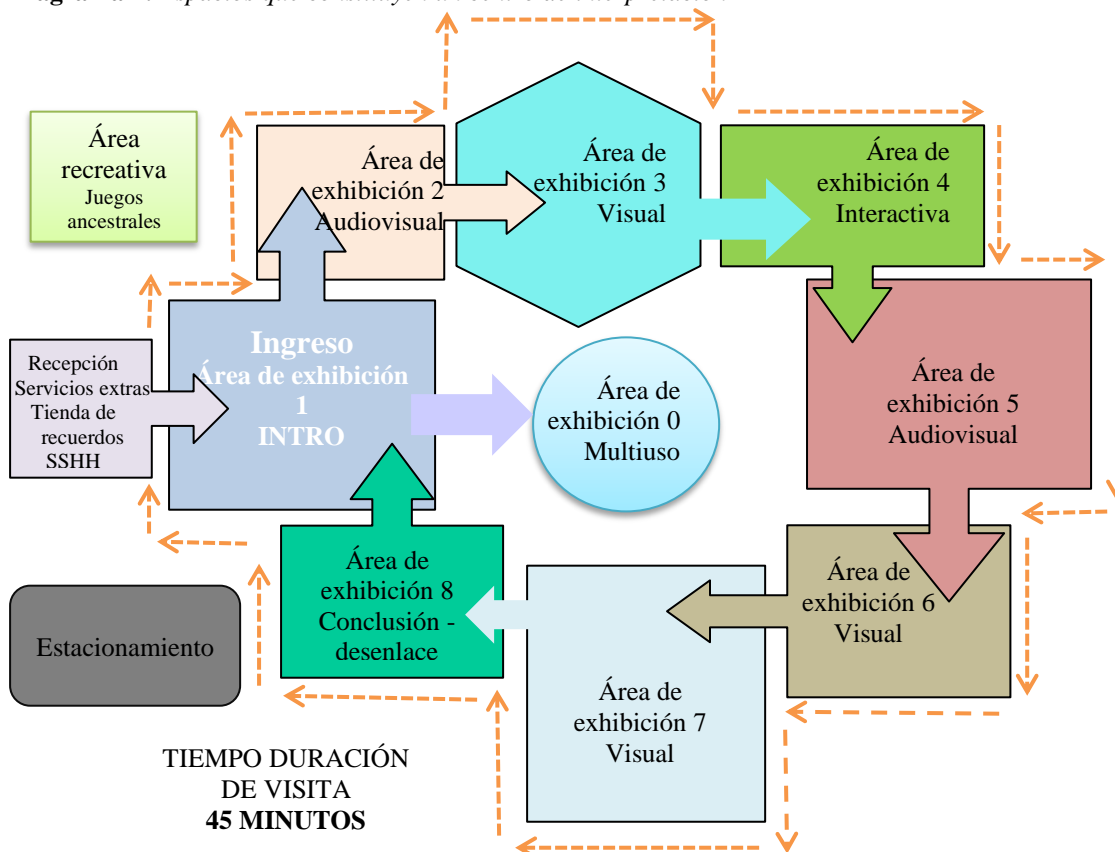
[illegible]

Área recreativa
Juegos ancestrales

Área de exhibición 2
Audiovisual

Área de exhibición 3
Visual

Área de exhibición 4
Interactiva

Recepción
Servicios extras
Tienda de recuerdos
SSHH

Ingreso
Área de exhibición 1
INTRO

Área de exhibición 0
Multiuso

Área de exhibición 5
Audiovisual

Área de exhibición 8
Conclusión - desenlace

Área de exhibición 6
Visual

Estacionamiento

Área de exhibición 7
Visual

TIEMPO DURACIÓN DE VISITA
**45 MINUTOS**